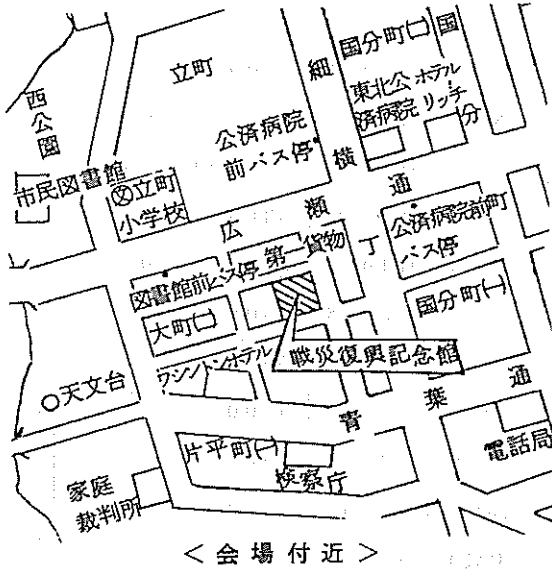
西公園
市民図書館
立町
⊗立町小学校
公済病院前バス停
細横丁
国分町(二)
国
東北公済病院
ホテルリッチ
分町通
公済病院前町バス停
広瀬通
図書館前バス停
第一貨物
大町(二)
国分町(一)
戦災復興記念館
ワシントンホテル
○天文台
青葉通
電話局
片平町(一)
検察庁
家庭裁判所
＜会場付近＞